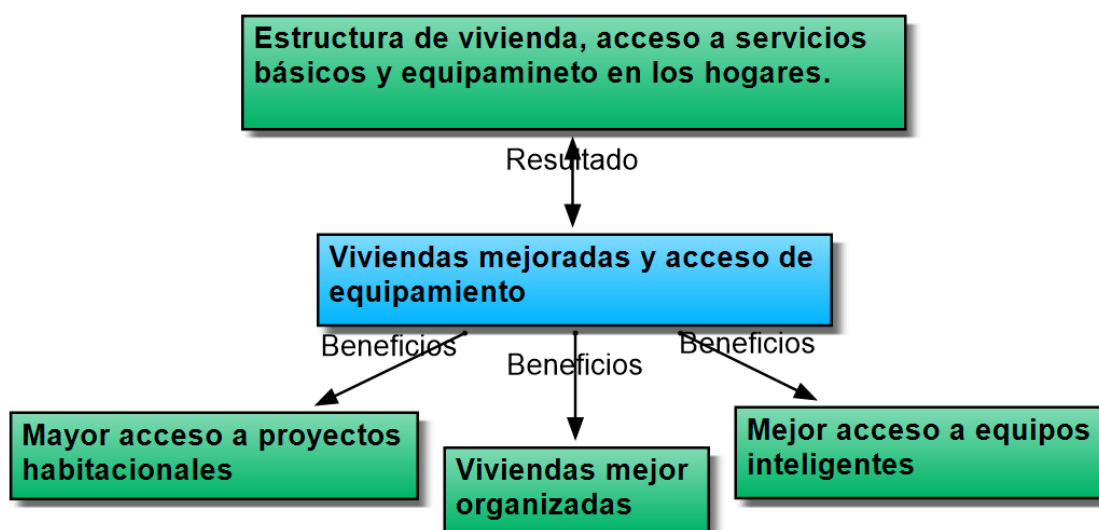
Estructura de vivienda, acceso a servicios básicos y equipamineto en los hogares.

Resultado

Viviendas mejoradas y acceso de equipamiento

Beneficios

Beneficios

Beneficios

Mayor acceso a proyectos habitacionales

Viviendas mejor organizadas

Mejor acceso a equipos inteligentes